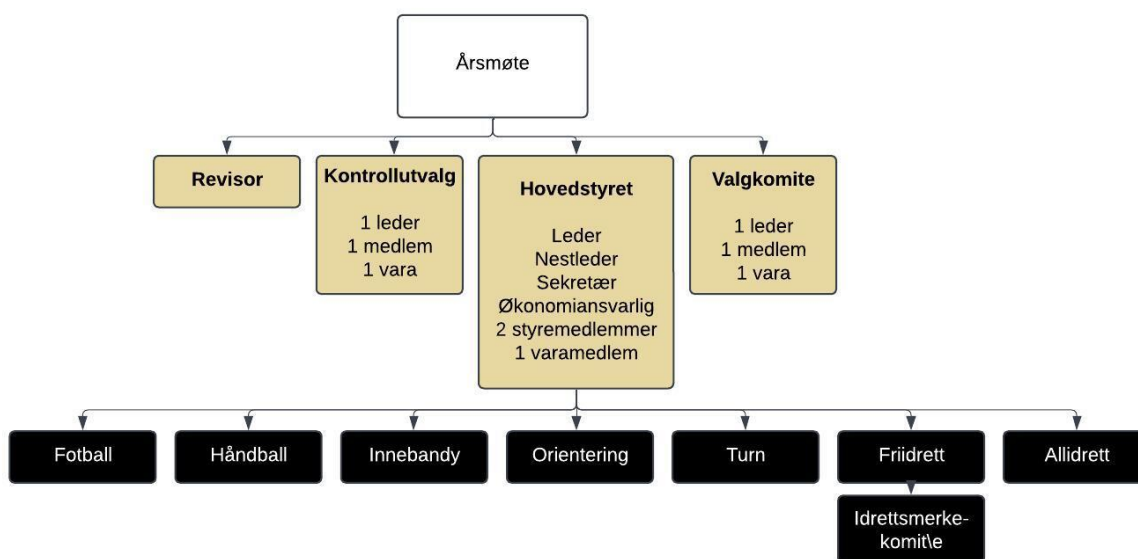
Årsmøte

Revisor

Kontrollutvalg

1 leder
1 medlem
1 vara

Hovedstyret

Leder
Nestleder
Sekretær
Økonomiansvarlig
2 styremedlemmer
1 varamedlem

Valgkomite

1 leder
1 medlem
1 vara

Fotball

Håndball

Innebandy

Orientering

Turn

Friidrett

Allidrett

Idrettsmerkekomit\e